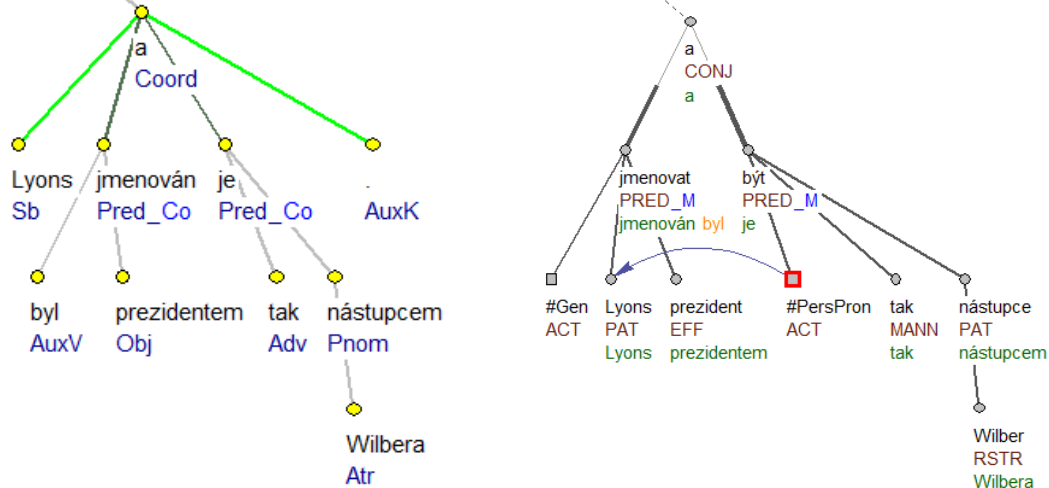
a
Coord

Lyons
Sb

jmenován
Pred_Co

je
Pred_Co

.
AuxK

byl
AuxV

prezidentem
Obj

tak
Adv

nástupcem
Pnom

Wilbera
Atr

a
CONJ
a

jmenovat
PRED_M
jmenován byl

být
PRED_M
je

#Gen
ACT

Lyons
PAT
Lyons

prezident
EFF
prezidentem

#PersPron
ACT

tak
MANN
tak

nástupce
PAT
nástupcem

Wilber
RSTR
Wilbera